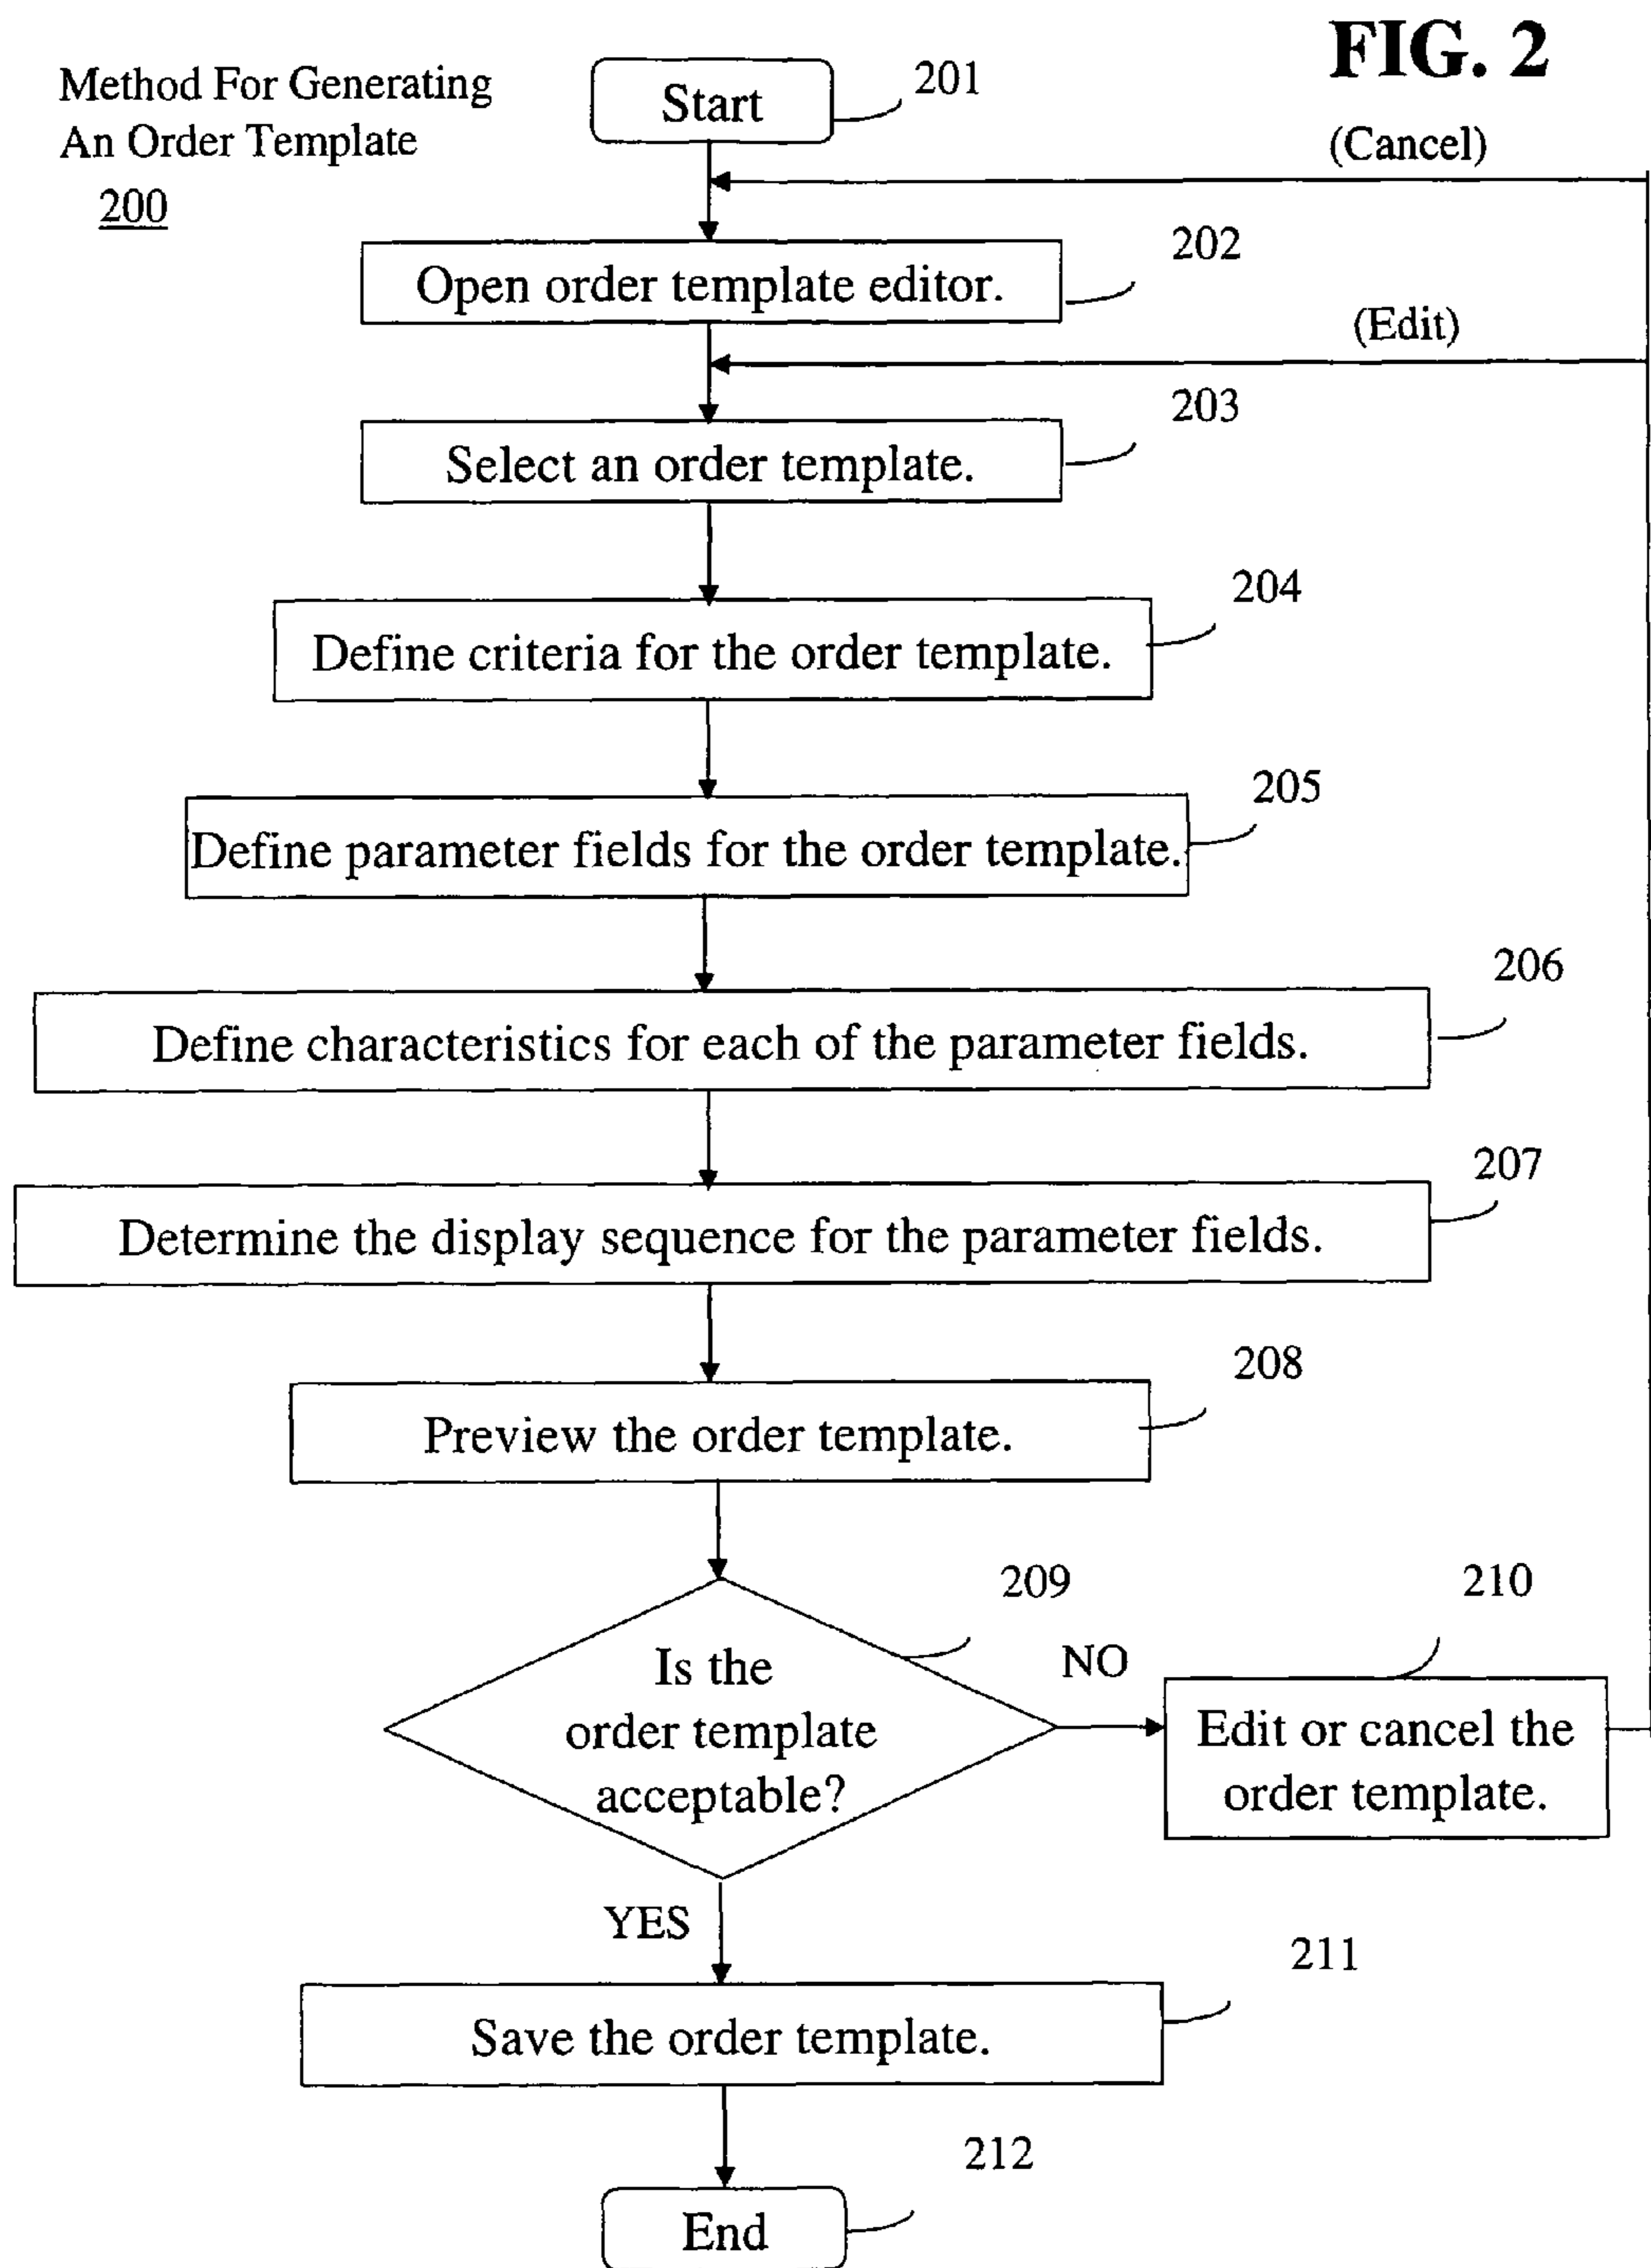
Method For Generating An Order Template
200

Start
201

FIG. 2

(Cancel)

Open order template editor.
202

(Edit)

Select an order template.
203

Define criteria for the order template.
204

Define parameter fields for the order template.
205

Define characteristics for each of the parameter fields.
206

Determine the display sequence for the parameter fields.
207

Preview the order template.
208

Is the order template acceptable?
209

NO

Edit or cancel the order template.
210

YES

Save the order template.
211

212
End